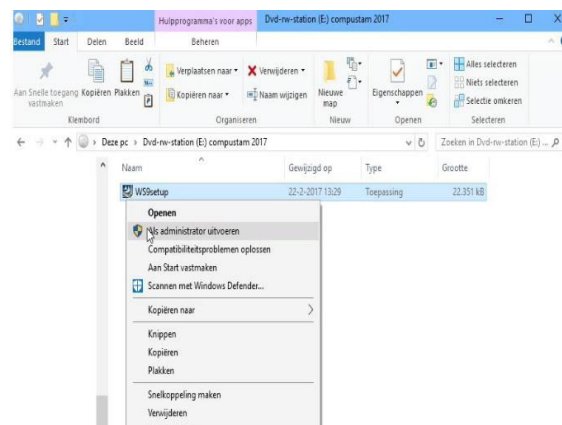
Hulpprogramma's voor apps Dvd-rw-station (E:) compustam 2017

Bestand Start Delen Beeld Beheren

Aan Snelle toegang vastmaken Kopiëren Plakken

Verplaatsen naar ▾ Verwijderen ▾ Kopiëren naar ▾ Naam wijzigen

Nieuwe map

Eigenschappen

Alles selecteren Niets selecteren Selectie omkeren

Klembord Organiseren Nieuw Openen Selecteren

Deze pc › Dvd-rw-station (E:) compustam 2017

Zoeken in Dvd-rw-station (E:) ...

| Naam | Gewijzigd op | Type | Grootte |
|---|---|---|---|
| WS9setup | 22-2-2017 13:29 | Toepassing | 22.351 kB |

Openen
Als administrator uitvoeren
Compatibiliteitsproblemen oplossen
Aan Start vastmaken
Scannen met Windows Defender...
Kopiëren naar
Knippen
Kopiëren
Plakken
Snelkoppeling maken
Verwijderen